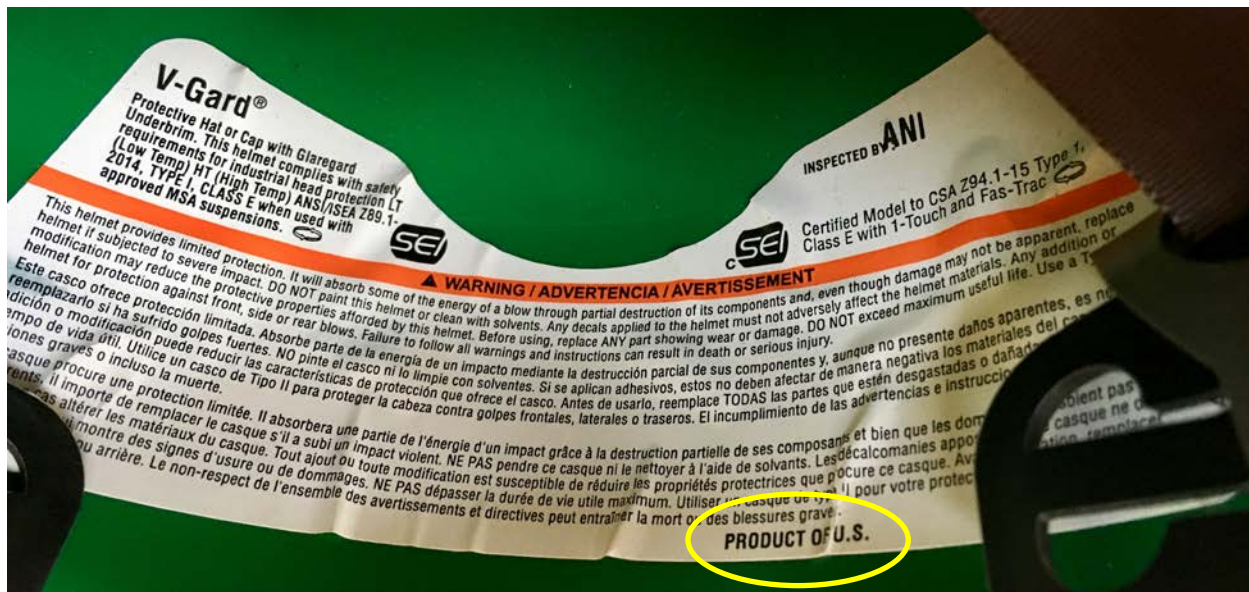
V-Gard®
Protective Hat or Cap with Glaregard Underbrim. This helmet complies with safety requirements for industrial head protection LT (Low Temp) HT (High Temp) ANSI/ISEA Z89.1-2014, TYPE I, CLASS E when used with approved MSA suspensions.

SEI

INSPECTED BY ANI

SEI

Certified Model to CSA Z94.1-15 Type 1, Class E with 1-Touch and Fas-Trac

▲ WARNING / ADVERTENCIA / AVERTISSEMENT

This helmet provides limited protection. It will absorb some of the energy of a blow through partial destruction of its components and, even though damage may not be apparent, replace helmet if subjected to severe impact. DO NOT paint this helmet or clean with solvents. Any decals applied to the helmet must not adversely affect the helmet materials. Any addition or modification may reduce the protective properties afforded by this helmet. Before using, replace ANY part showing wear or damage. DO NOT exceed maximum useful life. Use a T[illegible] helmet for protection against front, side or rear blows. Failure to follow all warnings and instructions can result in death or serious injury.

Este casco ofrece protección limitada. Absorbe parte de la energía de un impacto mediante la destrucción parcial de sus componentes y, aunque no presente daños aparentes, es n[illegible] reemplazarlo si ha sufrido golpes fuertes. NO pinte el casco ni lo limpie con solventes. Si se aplican adhesivos, estos no deben afectar de manera negativa los materiales del ca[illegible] adición o modificación puede reducir las características de protección que ofrece el casco. Antes de usarlo, reemplace TODAS las partes que estén desgastadas o dañad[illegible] empo de vida útil. Utilice un casco de Tipo II para proteger la cabeza contra golpes frontales, laterales o traseros. El incumplimiento de las advertencias e instruccio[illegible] iones graves o incluso la muerte.

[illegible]asque procure une protection limitée. Il absorbera une partie de l'énergie d'un impact grâce à la destruction partielle de ses composants et bien que les dom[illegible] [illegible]bient pas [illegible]rents, il importe de remplacer le casque s'il a subi un impact violent. NE PAS pendre ce casque ni le nettoyer à l'aide de solvants. Les décalcomanies appo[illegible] casque ne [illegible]as altérer les matériaux du casque. Tout ajout ou toute modification est susceptible de réduire les propriétés protectrices que procure ce casque. Av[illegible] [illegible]montre des signes d'usure ou de dommages. NE PAS dépasser la durée de vie utile maximum. Utiliser un casque de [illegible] pour votre protec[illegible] ou arrière. Le non-respect de l'ensemble des avertissements et directives peut entraîner la mort ou des blessures graves.

PRODUCT OF U.S.